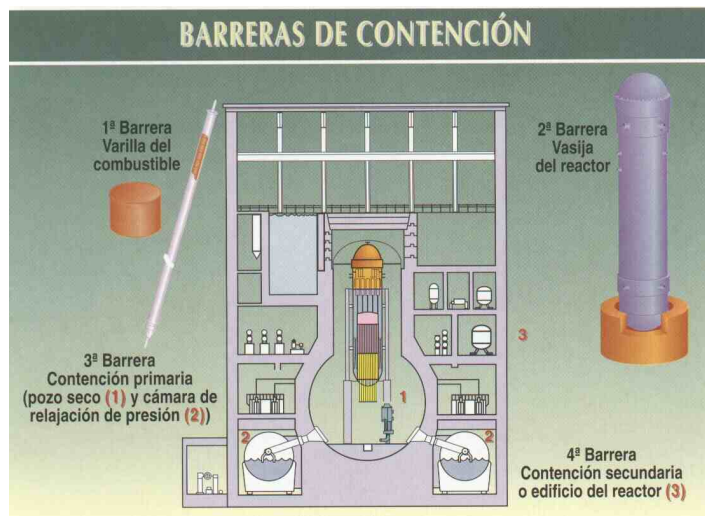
BARRERAS DE CONTENCIÓN

1ª Barrera
Varilla del combustible

2ª Barrera
Vasija del reactor

3ª Barrera
Contención primaria
(pozo seco (1) y cámara de relajación de presión (2))

3

1

2

2

4ª Barrera
Contención secundaria
o edificio del reactor (3)